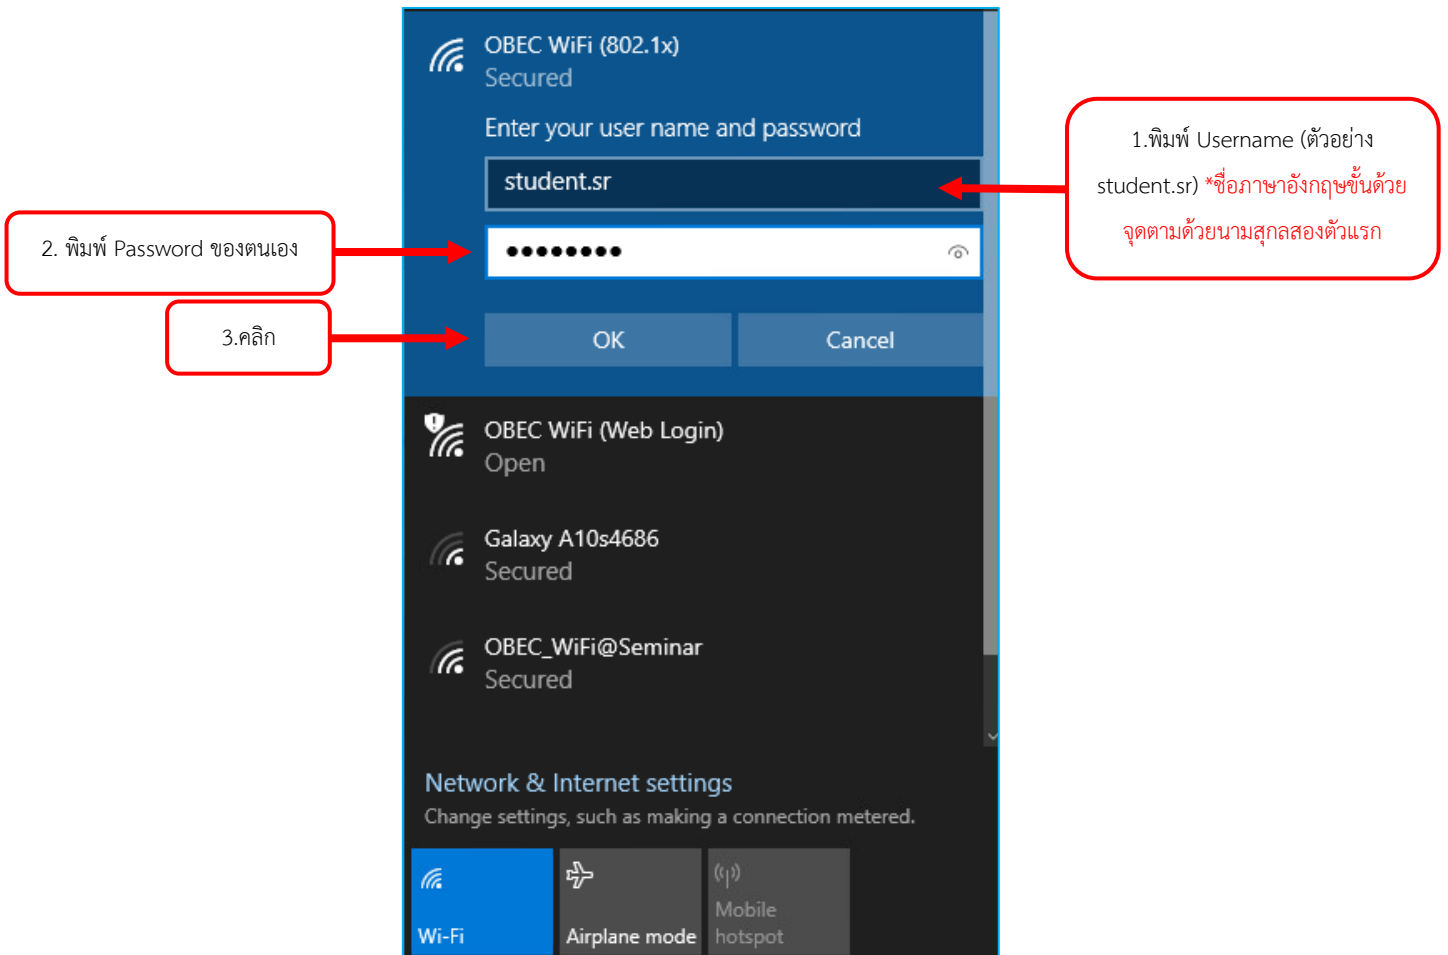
OBEC WiFi (802.1x)
Secured

Enter your user name and password

student.sr

●●●●●●●●●

OK

Cancel

1.พิมพ์ Username (ตัวอย่าง student.sr) *ชื่อภาษาอังกฤษขั้นด้วยจุดตามด้วยนามสกุลสองตัวแรก

2. พิมพ์ Password ของตนเอง

3.คลิก

OBEC WiFi (Web Login)
Open

Galaxy A10s4686
Secured

OBEC_WiFi@Seminar
Secured

Network & Internet settings
Change settings, such as making a connection metered.

Wi-Fi

Airplane mode

Mobile hotspot